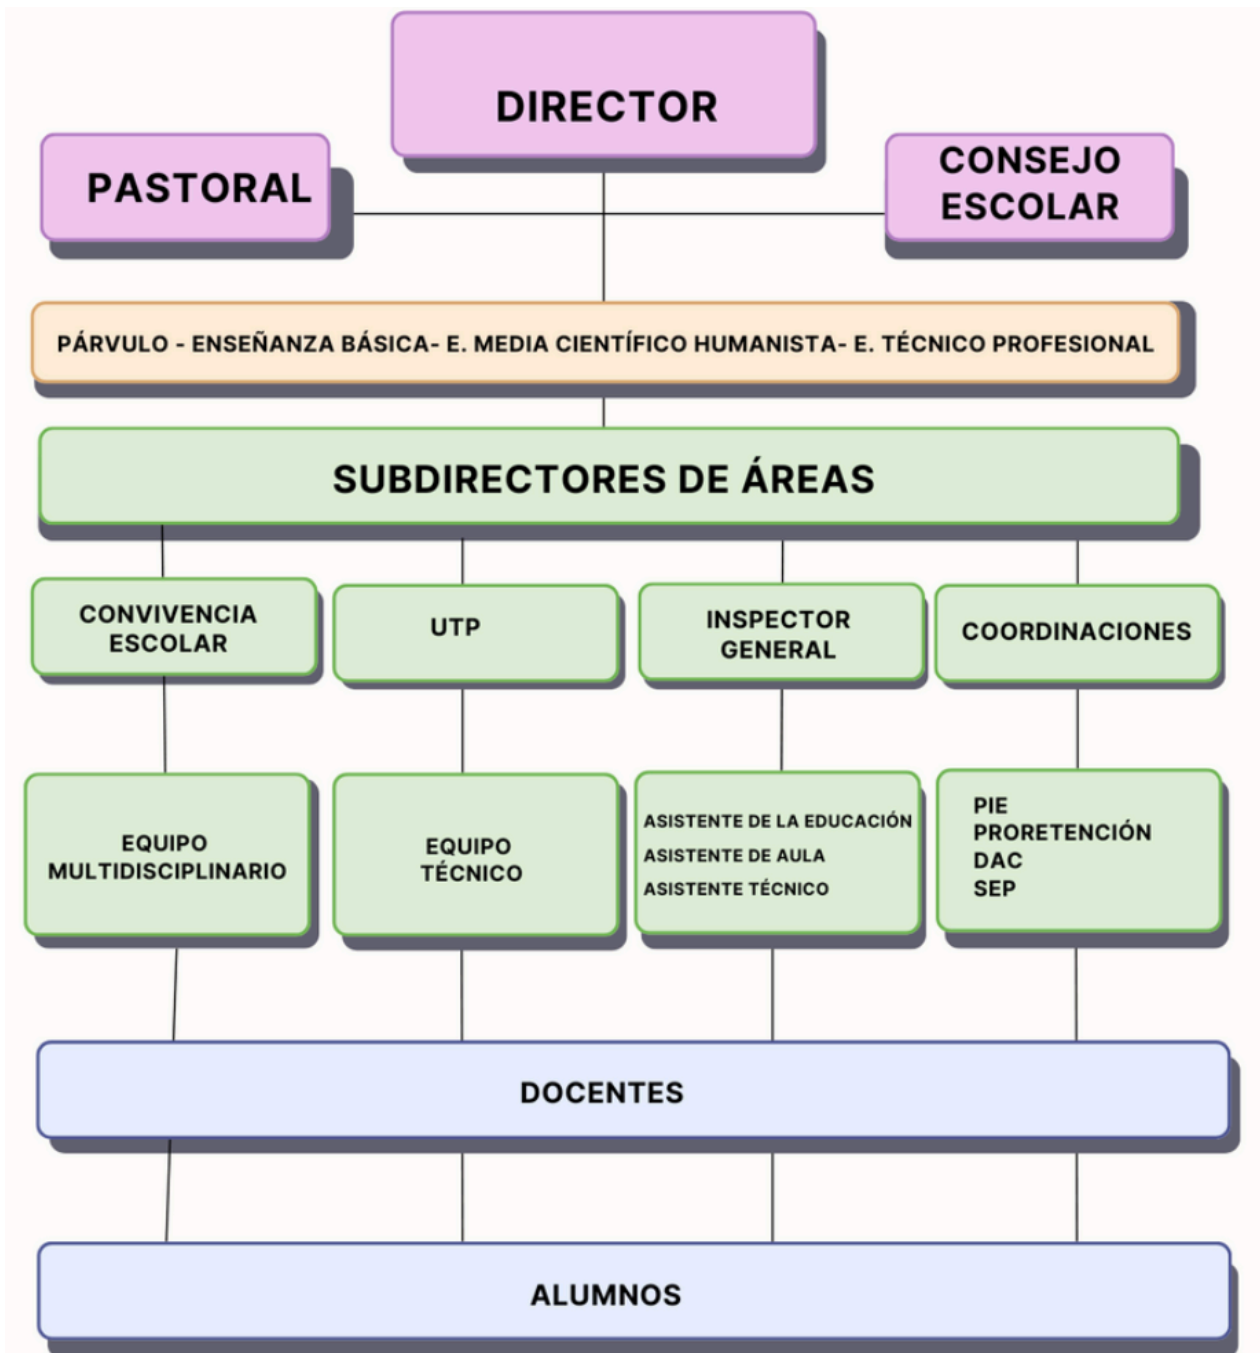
DIRECTOR

PASTORAL

CONSEJO ESCOLAR

PÁRVULO - ENSEÑANZA BÁSICA- E. MEDIA CIENTÍFICO HUMANISTA- E. TÉCNICO PROFESIONAL

SUBDIRECTORES DE ÁREAS

CONVIVENCIA ESCOLAR

UTP

INSPECTOR GENERAL

COORDINACIONES

EQUIPO MULTIDISCIPLINARIO

EQUIPO TÉCNICO

ASISTENTE DE LA EDUCACIÓN
ASISTENTE DE AULA
ASISTENTE TÉCNICO

PIE
PRORETENCIÓN
DAC
SEP

DOCENTES

ALUMNOS